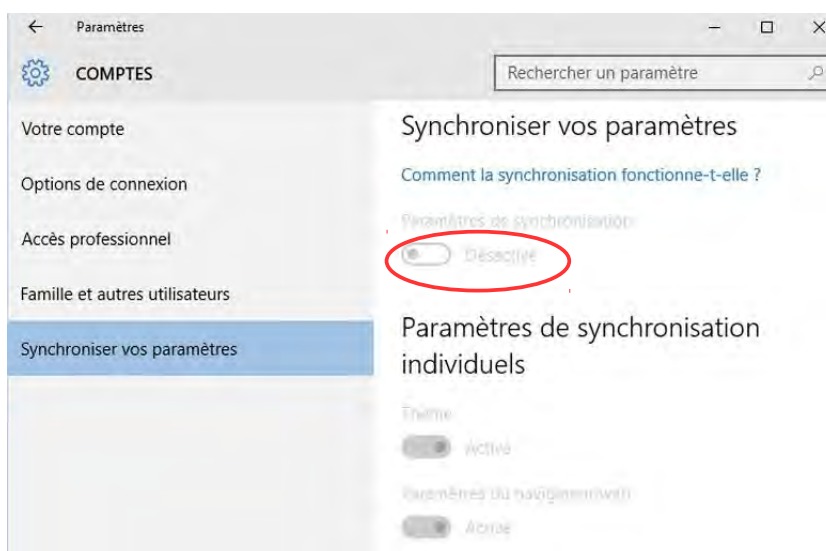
Paramètres

COMPTES

Rechercher un paramètre

Votre compte

Options de connexion

Accès professionnel

Famille et autres utilisateurs

Synchroniser vos paramètres

Synchroniser vos paramètres

Comment la synchronisation fonctionne-t-elle ?

Paramètres de synchronisation

Désactivé

Paramètres de synchronisation individuels

Thème

Activé

Paramètres du navigateur web

Activé